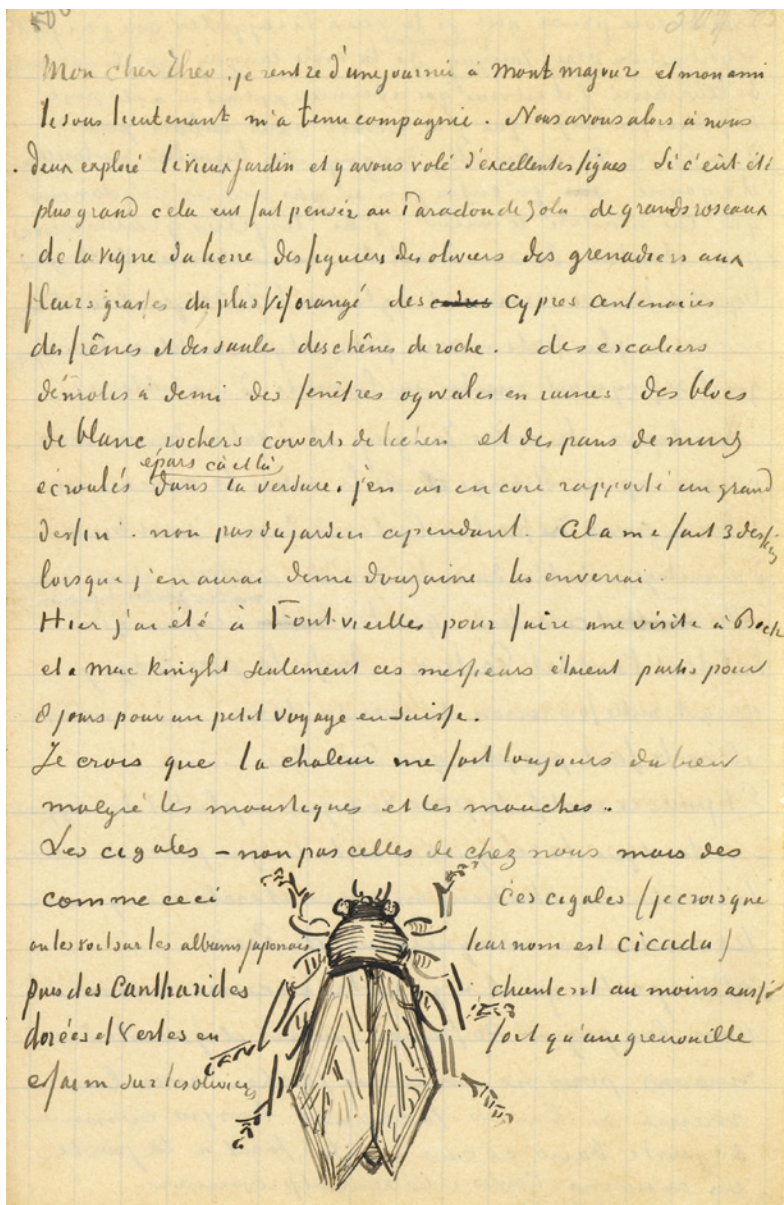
50

Mon cher Theo, je rentre d'une journée à Montmajour et mon ami le sous lieutenant m'a tenu compagnie. Nous avons alors à nous deux exploré le vieux jardin et y avons volé d'excellentes figues. Si c'eût été plus grand cela eut fait penser au Paradou de Zola de grands roseaux de la vigne du lierre des figuiers des oliviers des grenadiers aux fleurs grasses du plus vif orangé des cedres Cypres centenaires des frênes et des saule des chênes de roche. des escaliers démolis à demi des fenêtres ogivales en ruines des blocs de blanc rochers couverts de lichen et des pans de murs écroulés épars çà et là dans la verdure. J'en ai encore rapporté un grand dessin - non pas du jardin cependant. Cela me fait 3 dessins lorsque j'en aurai demi douzaine les enverrai.

Hier j'ai été à Fontvieille pour faire une visite à Boch et à Mac Knight seulement ces messieurs étaient partis pour 8 jours pour un petit voyage en Suisse.

Je crois que la chaleur me fait toujours du bien malgré les moustiques et les mouches.

Les cigales - non pas celles de chez nous mais des comme ceci on les voit sur les albums japonais. Ces cigales (je crois que leur nom est Cicada) chantent au moins aussi fort qu'une grenouille

Puis des Cantharides dorées et vertes en essaim sur les oliviers